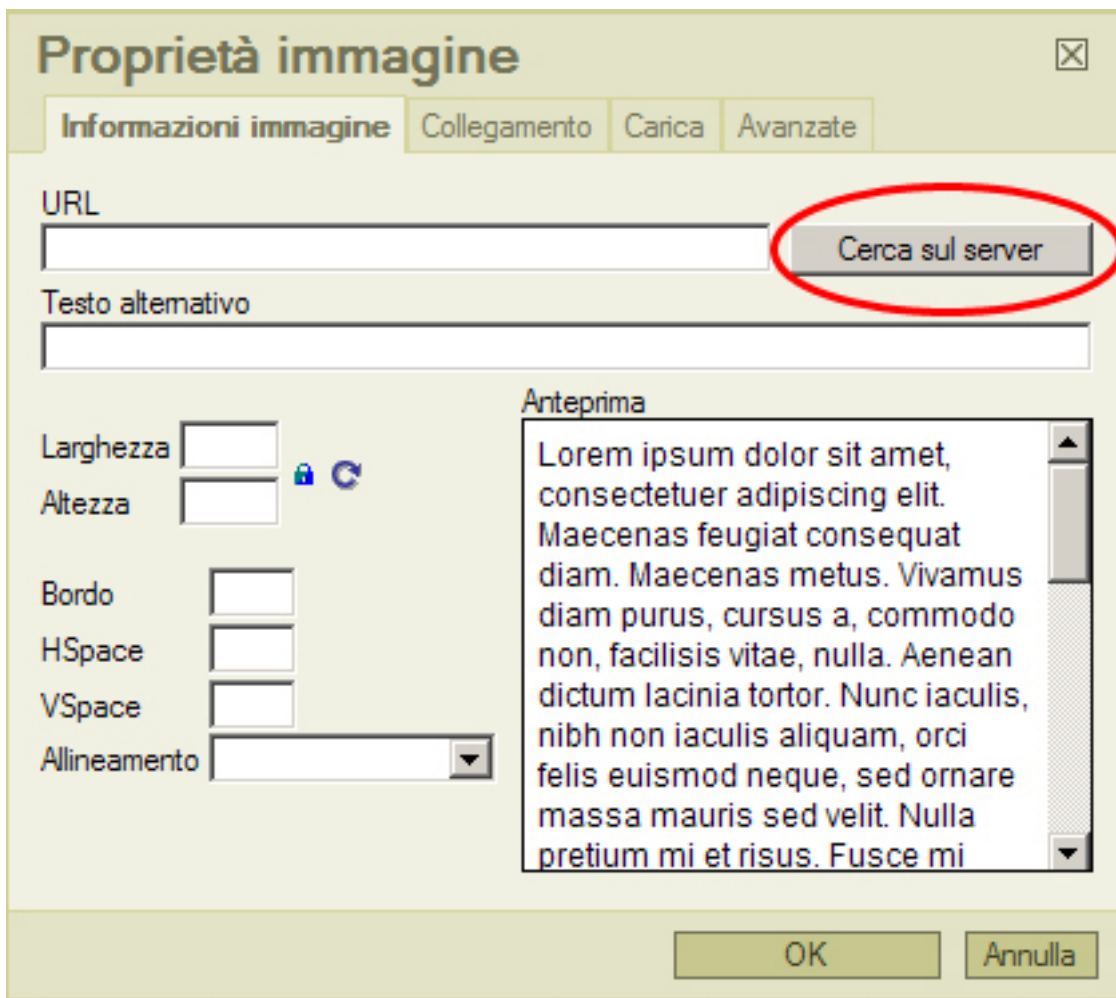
Proprietà immagine

Informazioni immagine | Collegamento | Carica | Avanzate

URL

Cerca sul server

Testo alternativo

Larghezza

Altezza

Bordo

HSpace

VSpace

Allineamento

Anteprima

Lorem ipsum dolor sit amet, consectetuer adipiscing elit. Maecenas feugiat consequat diam. Maecenas metus. Vivamus diam purus, cursus a, commodo non, facilisis vitae, nulla. Aenean dictum lacinia tortor. Nunc iaculis, nibh non iaculis aliquam, orci felis euismod neque, sed ornare massa mauris sed velit. Nulla pretium mi et risus. Fusce mi

OK

Annulla